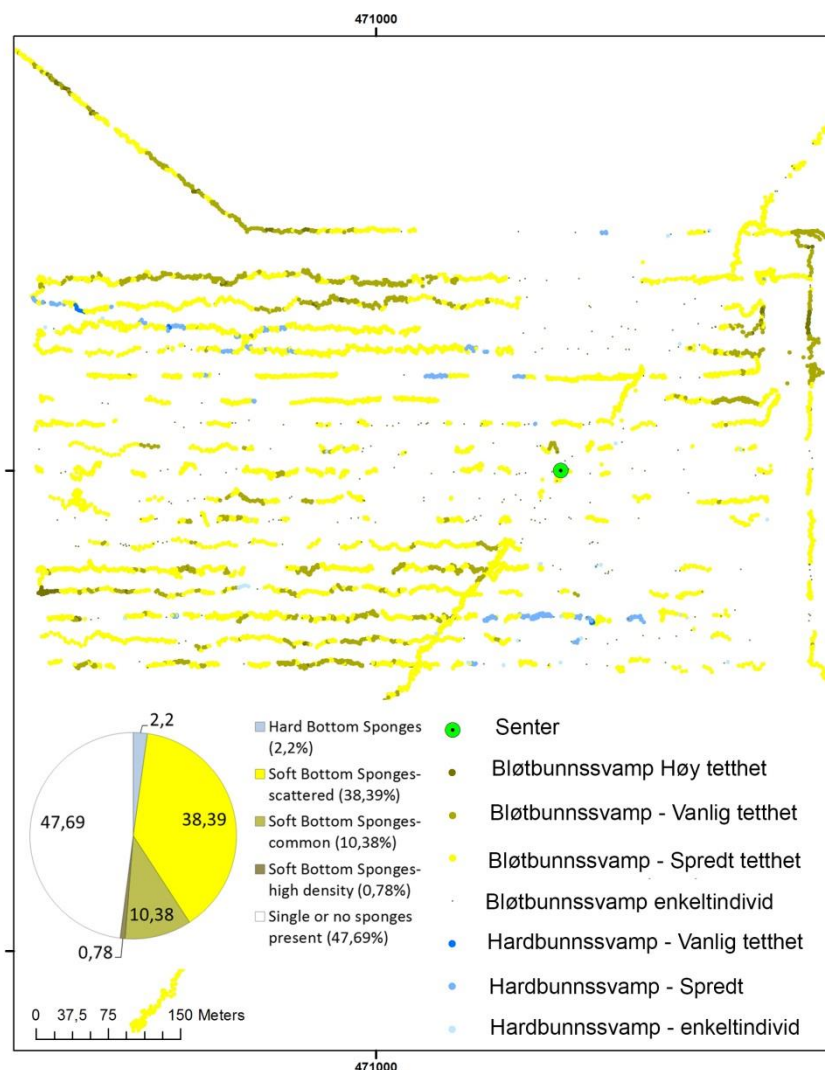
471000

2,2

47,69

38,39

10,38

0,78

Hard Bottom Sponges (2,2%)

Soft Bottom Sponges-scattered (38,39%)

Soft Bottom Sponges-common (10,38%)

Soft Bottom Sponges-high density (0,78%)

Single or no sponges present (47,69%)

Senter

Bløtbunnssvamp Høy tetthet

Bløtbunnssvamp - Vanlig tetthet

Bløtbunnssvamp - Spredt tetthet

Bløtbunnssvamp enkeltindivid

Hardbunnssvamp - Vanlig tetthet

Hardbunnssvamp - Spredt

Hardbunnssvamp - enkeltindivid

0 37,5 75 150 Meters

471000